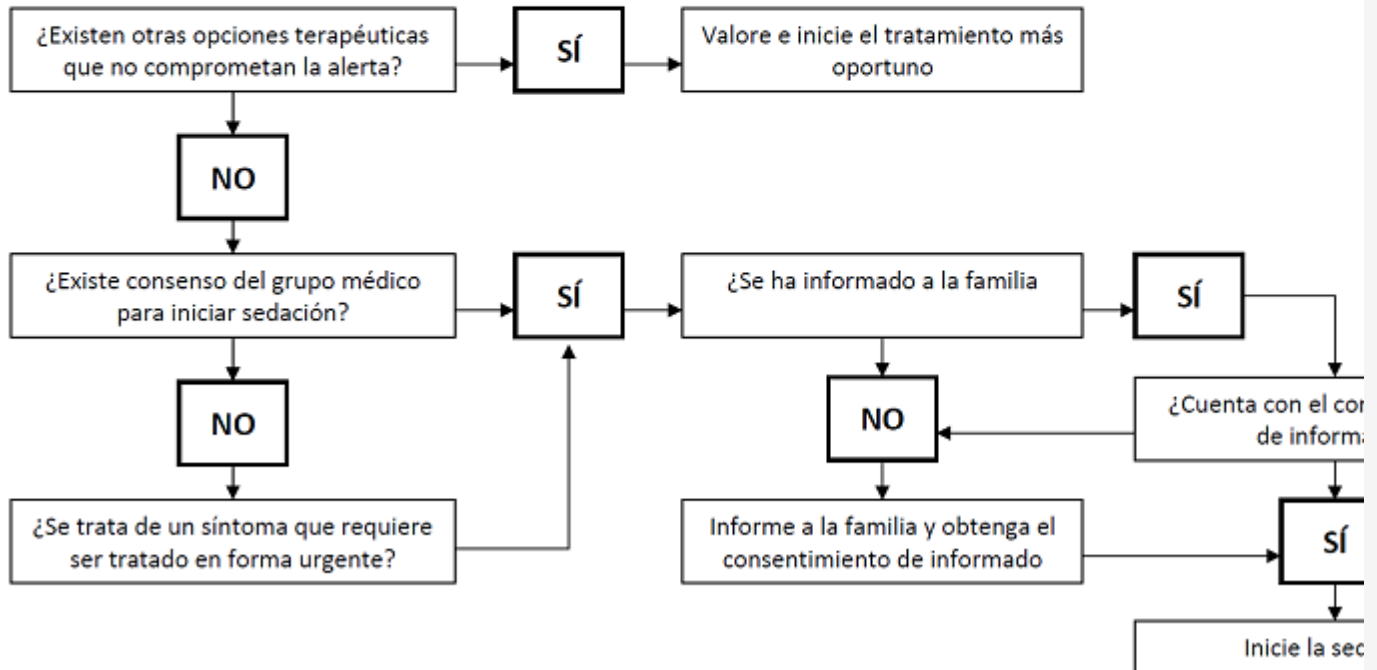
¿Existen otras opciones terapéuticas que no comprometan la alerta?

SÍ

Valore e inicie el tratamiento más oportuno

NO

¿Existe consenso del grupo médico para iniciar sedación?

SÍ

¿Se ha informado a la familia

SÍ

NO

NO

¿Cuenta con el co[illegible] de inform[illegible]

¿Se trata de un síntoma que requiere ser tratado en forma urgente?

Informe a la familia y obtenga el consentimiento de informado

SÍ

Inicie la se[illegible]